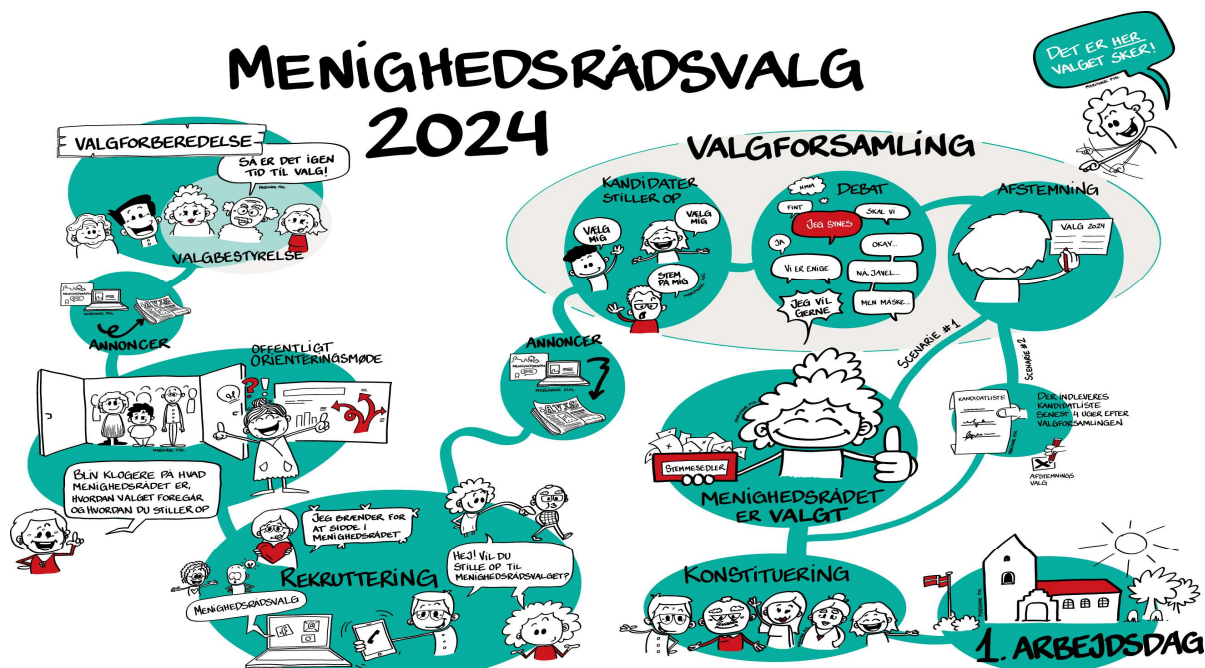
MENIGHEDSRÅDSVALG 2024

DET ER HER VALGET SKER!

VALGFORBEREDELSE

SÅ ER DET IGEN TID TIL VALG!

VALGBESTYRELSE

ANNONCER

OFFENTLIGT ORIENTERINGSMØDE

BLIV KLOGERE PÅ HVAD MENIGHEDSRÅDET ER, HVORDAN VALGET FOREGÅR OG HVORDAN DU STILLER OP

JEG BRÆNDER FOR AT SIDDE I MENIGHEDSRÅDET

HEJ! VIL DU STILLE OP TIL MENIGHEDSRÅDSVALGET?

REKRUTTERING

MENIGHEDSRÅDSVALG

ANNONCER

VALGFORSAMLING

KANDIDATER STILLER OP

VÆLG MIG

VÆLG MIG

STEM PÅ MIG

DEBAT

HMM

FINT

JEG SYNES

SKAL VI

JA

OKAY..

VI ER ENIGE

NÅ, JAVEL...

JEG VIL GERNE

MEN MÅSKE...

AFSTEMNING

VALG 2024

SCENARIE #1

SCENARIE #2

KANDIDATLISTE

DER INDLEVERES KANDIDATLISTE SENEST 4 UGER EFTER VALGFORSAMLINGEN

AFSTEMNINGSVALG

STEMMESEDLER

MENIGHEDSRÅDET ER VALGT

KONSTITUERING

1. ARBEJDSDAG